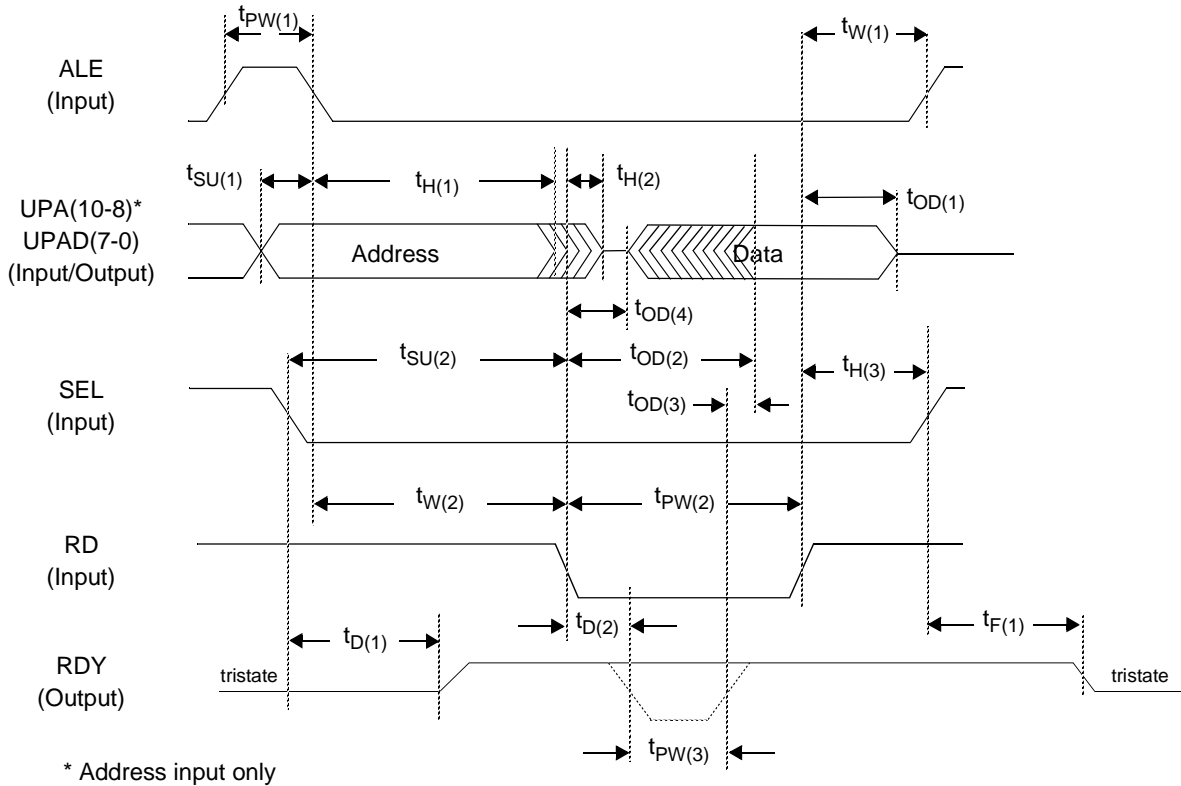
$t_{PW(1)}$

$t_{W(1)}$

ALE
(Input)

$t_{SU(1)}$

$t_{H(1)}$

$t_{H(2)}$

$t_{OD(1)}$

UPA(10-8)*
UPAD(7-0)
(Input/Output)

Address

Data

$t_{OD(4)}$

$t_{SU(2)}$

$t_{OD(2)}$

$t_{H(3)}$

SEL
(Input)

$t_{OD(3)}$

$t_{W(2)}$

$t_{PW(2)}$

RD
(Input)

$t_{D(1)}$

$t_{D(2)}$

$t_{F(1)}$

RDY
(Output)

tristate

tristate

$t_{PW(3)}$

* Address input only